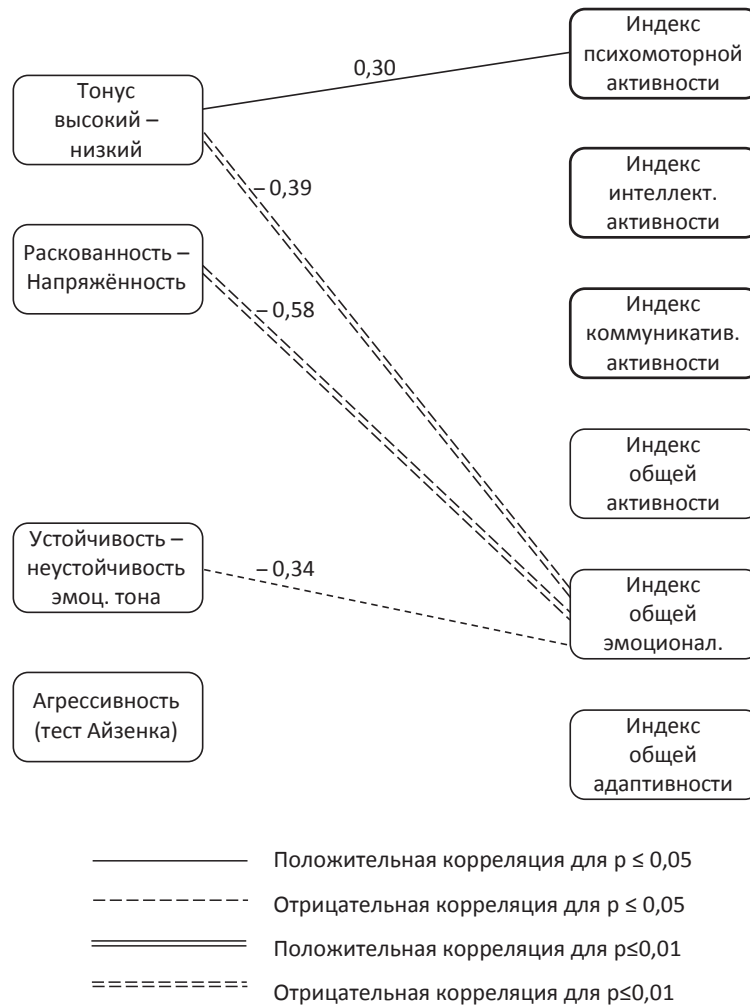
Тонус высокий – низкий

Раскованность – Напряжённость

Устойчивость – неустойчивость эмоц. тона

Агрессивность (тест Айзенка)

Индекс психомоторной активности

Индекс интеллект. активности

Индекс коммуникатив. активности

Индекс общей активности

Индекс общей эмоционал.

Индекс общей адаптивности

0,30

– 0,39

– 0,58

– 0,34

Положительная корреляция для p ≤ 0,05

Отрицательная корреляция для p ≤ 0,05

Положительная корреляция для p≤0,01

Отрицательная корреляция для p≤0,01